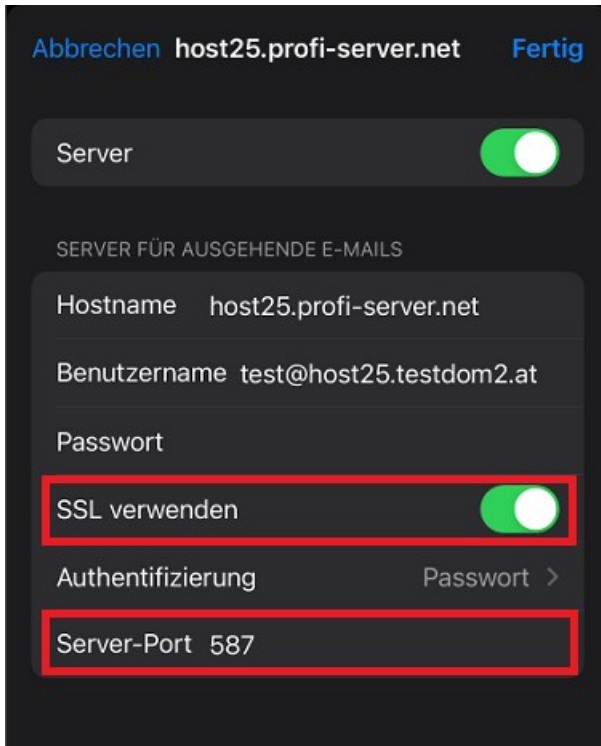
Abbrechen host25.profi-server.net Fertig

Server

SERVER FÜR AUSGEHENDE E-MAILS

Hostname host25.profi-server.net

Benutzername test@host25.testdom2.at

Passwort

SSL verwenden

Authentifizierung Passwort >

Server-Port 587